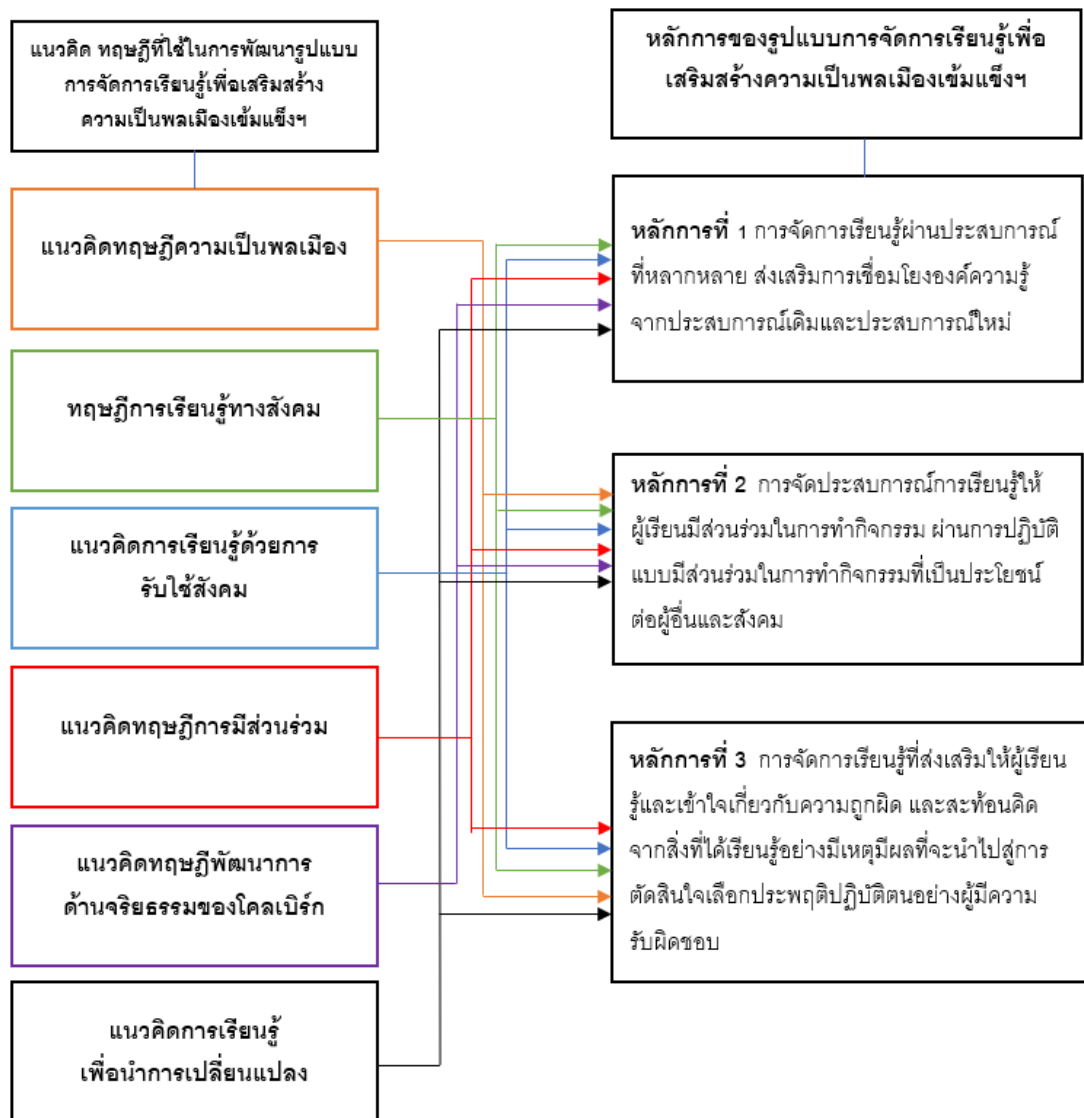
แนวคิด ทฤษฎีที่ใช้ในการพัฒนารูปแบบการจัดการเรียนรู้เพื่อเสริมสร้างความเป็นพลเมืองเข้มแข็งฯ

หลักการของรูปแบบการจัดการเรียนรู้เพื่อเสริมสร้างความเป็นพลเมืองเข้มแข็งฯ

แนวคิดทฤษฎีความเป็นพลเมือง

ทฤษฎีการเรียนรู้ทางสังคม

แนวคิดการเรียนรู้ด้วยการรับใช้สังคม

แนวคิดทฤษฎีการมีส่วนร่วม

แนวคิดทฤษฎีพัฒนาการด้านจริยธรรมของโคลเบิร์ก

แนวคิดการเรียนรู้เพื่อนำการเปลี่ยนแปลง

หลักการที่ 1 การจัดการเรียนรู้ผ่านประสบการณ์ที่หลากหลาย ส่งเสริมการเชื่อมโยงองค์ความรู้จากประสบการณ์เดิมและประสบการณ์ใหม่

หลักการที่ 2 การจัดประสบการณ์การเรียนรู้ให้ผู้เรียนมีส่วนร่วมในการทำกิจกรรม ผ่านการปฏิบัติแบบมีส่วนร่วมในการทำกิจกรรมที่เป็นประโยชน์ต่อผู้อื่นและสังคม

หลักการที่ 3 การจัดการเรียนรู้ที่ส่งเสริมให้ผู้เรียนรู้และเข้าใจเกี่ยวกับความถูกผิด และสะท้อนคิดจากสิ่งที่ได้เรียนรู้อย่างมีเหตุมีผลที่จะนำไปสู่การตัดสินใจเลือกประพฤติปฏิบัติตนอย่างผู้มีความรับผิดชอบ